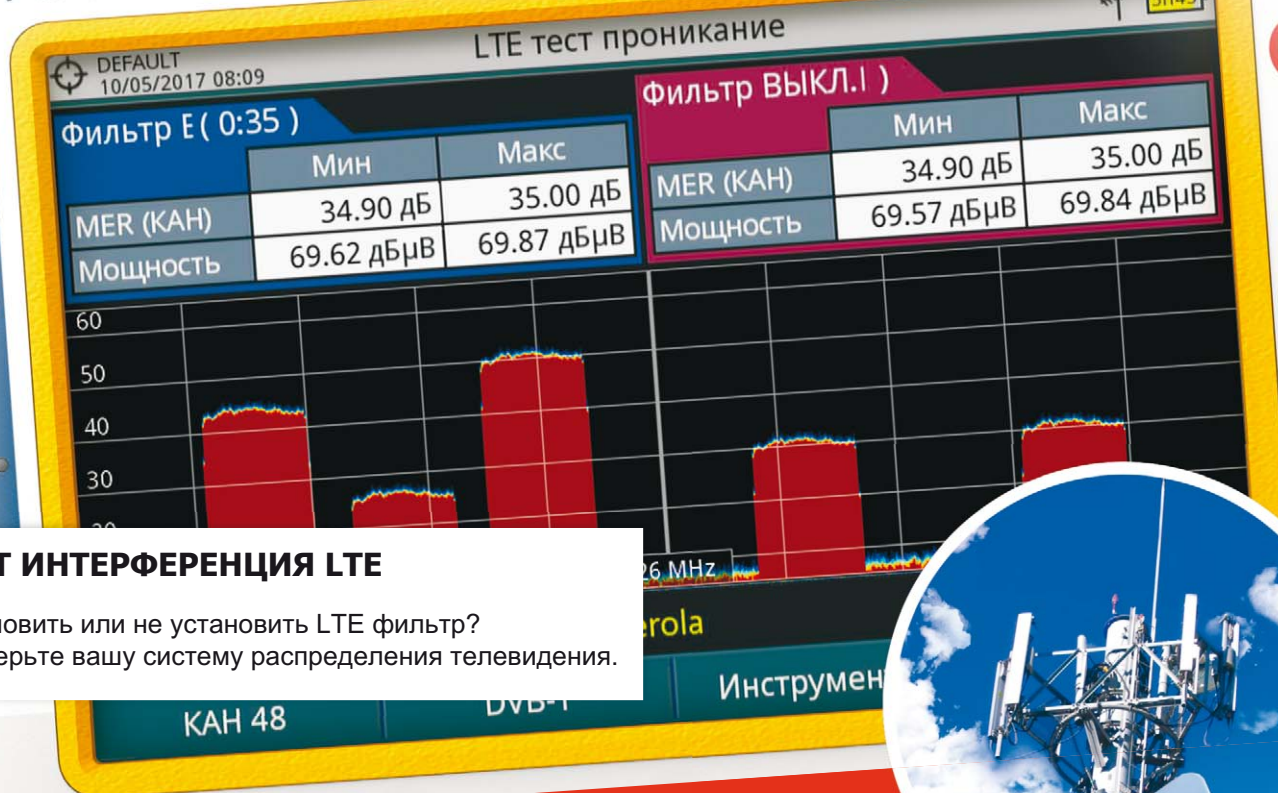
DEFAULT
10/05/2017 08:09

LTE тест проникание

Фильтр E( 0:35 )

|  | Мин | Макс |
|---|---|---|
| MER (KAH) | 34.90 дБ | 35.00 дБ |
| Мощность | 69.62 дБμВ | 69.87 дБμВ |

Фильтр ВЫКЛ.I )

|  | Мин | Макс |
|---|---|---|
| MER (KAH) | 34.90 дБ | 35.00 дБ |
| Мощность | 69.57 дБμВ | 69.84 дБμВ |

60
50
40
30

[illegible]6 MHz

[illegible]erola

КАН 48

DVB-T

Инструмен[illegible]

Т ИНТЕРФЕРЕНЦИЯ LTE

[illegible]новить или не установить LTE фильтр?
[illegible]ерьте вашу систему распределения телевидения.